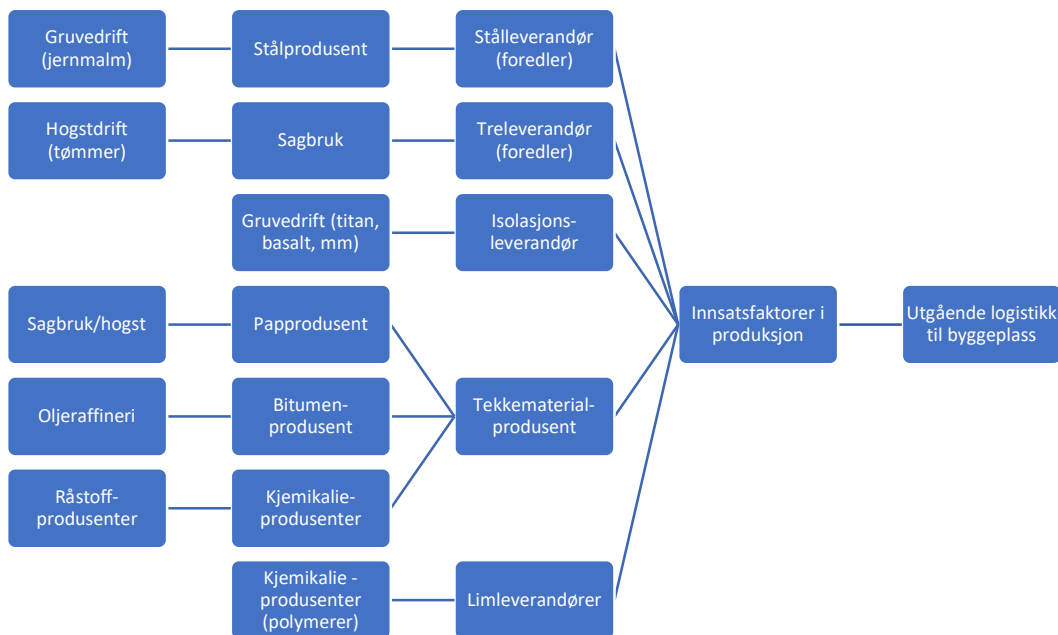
Gruvedrift (jernmalm)

Stålprodusent

Stålleverandør (foredler)

Hogstdrift (tømmer)

Sagbruk

Treleverandør (foredler)

Gruvedrift (titan, basalt, mm)

Isolasjons-leverandør

Sagbruk/hogst

Papprodusent

Oljeraffineri

Bitumen-produsent

Tekkematerial-produsent

Råstoff-produsenter

Kjemikalie-produsenter

Kjemikalie - produsenter (polymerer)

Limleverandører

Innsatsfaktorer i produksjon

Utgående logistikk til byggeplass